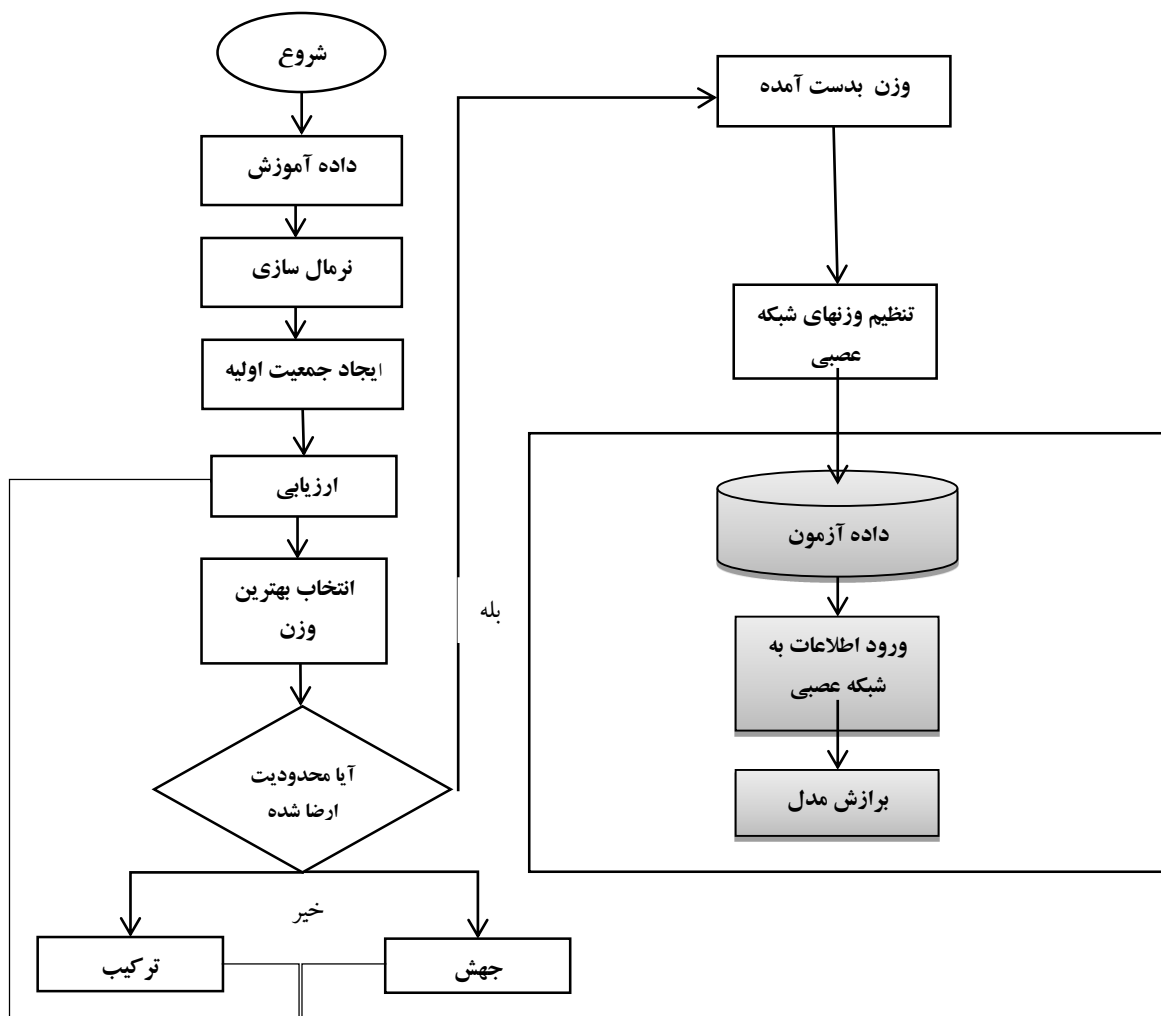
شروع

داده آموزش

نرمال سازی

ایجاد جمعیت اولیه

ارزیابی

انتخاب بهترین وزن

آیا محدودیت ارضا شده

بله

خیر

ترکیب

جهش

وزن بدست آمده

تنظیم وزنهای شبکه عصبی

داده آزمون

ورود اطلاعات به شبکه عصبی

برازش مدل